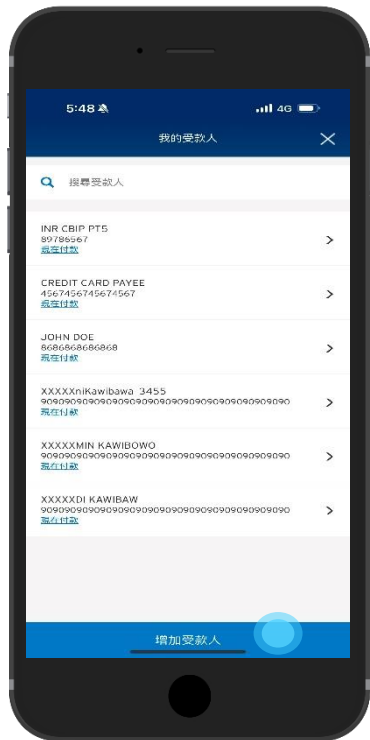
5:48 4G

我的受款人

搜尋受款人

INR CBIP PT5
89786567
現在付款

CREDIT CARD PAYEE
4567456745674567
現在付款

JOHN DOE
8686868686868
現在付款

XXXXXniKawibawa 3455
909090909090909090909090909090909090909090
現在付款

XXXXXMIN KAWIBOWO
909090909090909090909090909090909090909090
現在付款

XXXXXDI KAWIBAW
909090909090909090909090909090909090909090
現在付款

增加受款人